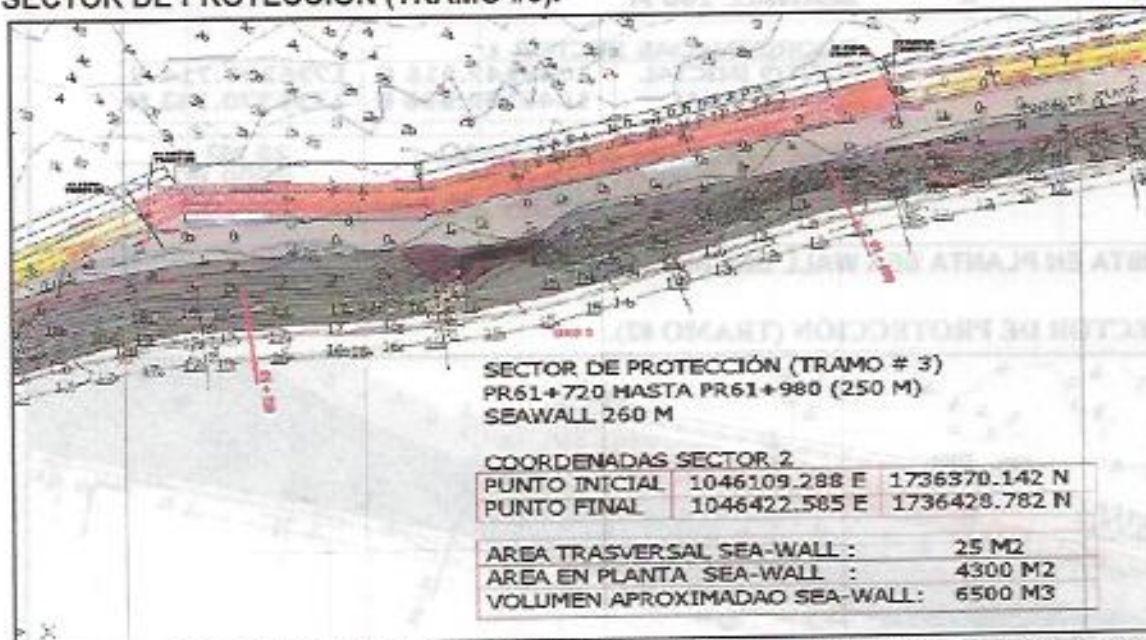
SECTOR DE PROTECCIÓN (TRAMO #3).

SECTOR DE PROTECCIÓN (TRAMO # 3)
PR61+720 HASTA PR61+980 (250 M)
SEAWALL 260 M

COORDENADAS SECTOR 2

| PUNTO INICIAL | 1046109.288 E | 1736370.142 N |
|---|---|---|
| PUNTO FINAL | 1046422.585 E | 1736428.782 N |

| AREA TRASVERSAL SEA-WALL : | 25 M2 |
|---|---|
| AREA EN PLANTA SEA-WALL : | 4300 M2 |
| VOLUMEN APROXIMADAO SEA-WALL: | 6500 M3 |